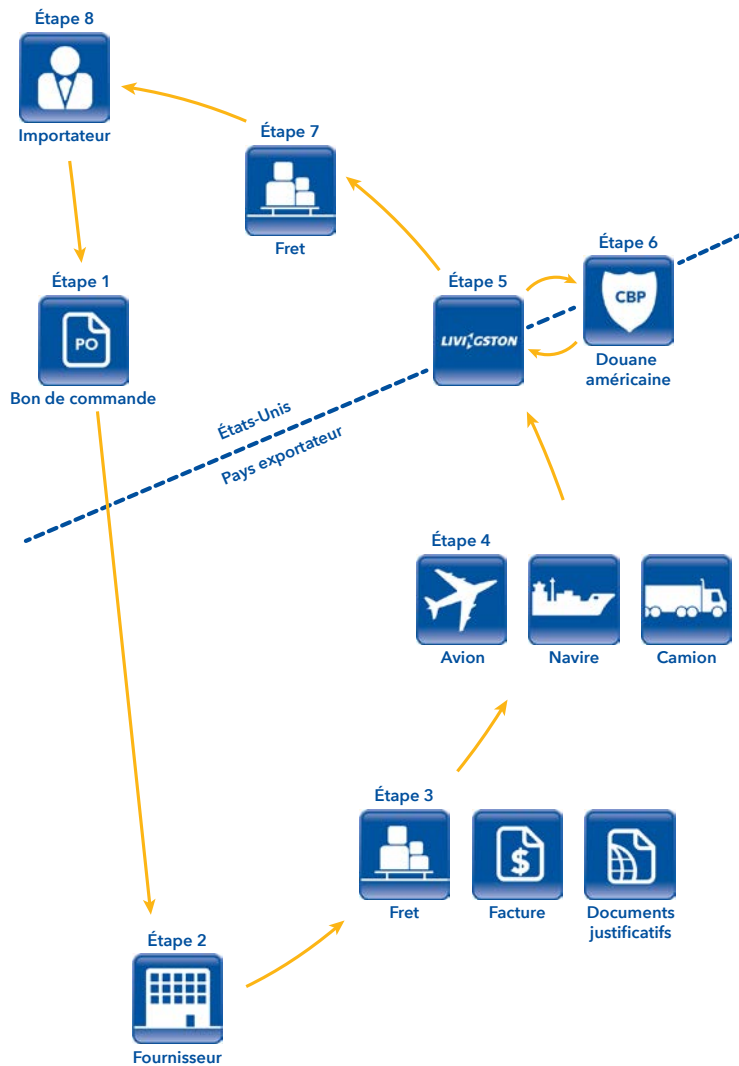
Étape 8
Importateur

Étape 7
Fret

Étape 6
CBP
Douane américaine

Étape 5
LIVINGSTON

Étape 1
PO
Bon de commande

États-Unis
Pays exportateur

Étape 4
Avion
Navire
Camion

Étape 3
Fret
$
Facture
Documents justificatifs

Étape 2
Fournisseur